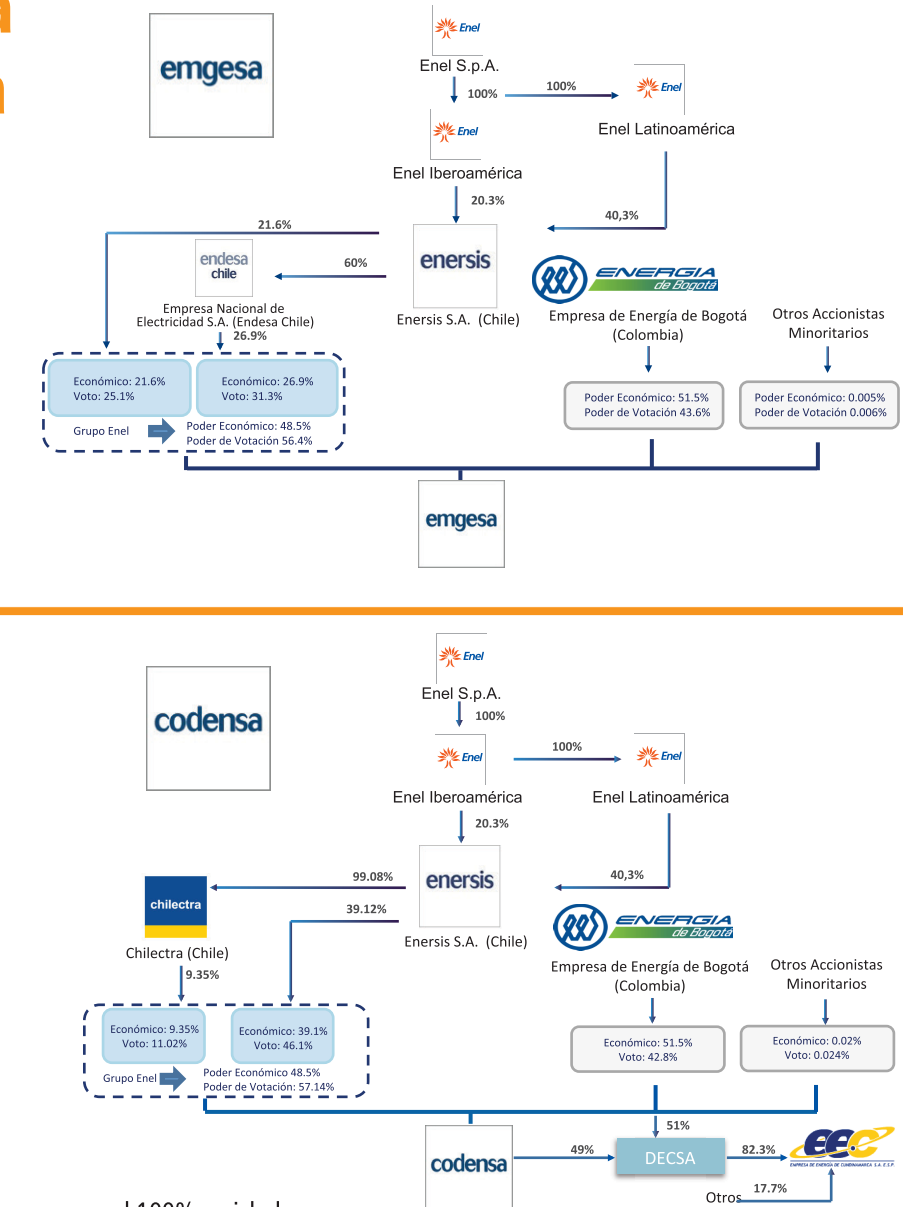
emgesa

Enel

Enel S.p.A.

100%

100%

Enel

Enel Latinoamérica

Enel

Enel Iberoamérica

20.3%

40,3%

21.6%

endesa chile

60%

enersis

ENERGIA de Bogotá

Empresa Nacional de Electricidad S.A. (Endesa Chile)

Enersis S.A. (Chile)

Empresa de Energía de Bogotá (Colombia)

Otros Accionistas Minoritarios

26.9%

Económico: 21.6%
Voto: 25.1%

Económico: 26.9%
Voto: 31.3%

Grupo Enel

Poder Económico: 48.5%
Poder de Votación 56.4%

Poder Económico: 51.5%
Poder de Votación 43.6%

Poder Económico: 0.005%
Poder de Votación 0.006%

emgesa

codensa

Enel

Enel S.p.A.

100%

100%

Enel

Enel

Enel Iberoamérica

Enel Latinoamérica

20.3%

40,3%

99.08%

enersis

chilectra

39.12%

ENERGIA de Bogotá

Enersis S.A. (Chile)

Chilectra (Chile)

Empresa de Energía de Bogotá (Colombia)

Otros Accionistas Minoritarios

9.35%

Económico: 9.35%
Voto: 11.02%

Económico: 39.1%
Voto: 46.1%

Grupo Enel

Poder Económico 48.5%
Poder de Votación: 57.14%

Económico: 51.5%
Voto: 42.8%

Económico: 0.02%
Voto: 0.024%

51%

codensa

49%

DECSA

82.3%

EEC EMPRESA DE ENERGÍA DE CUNDINAMARCA S.A. E.S.P.

Otros

17.7%

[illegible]